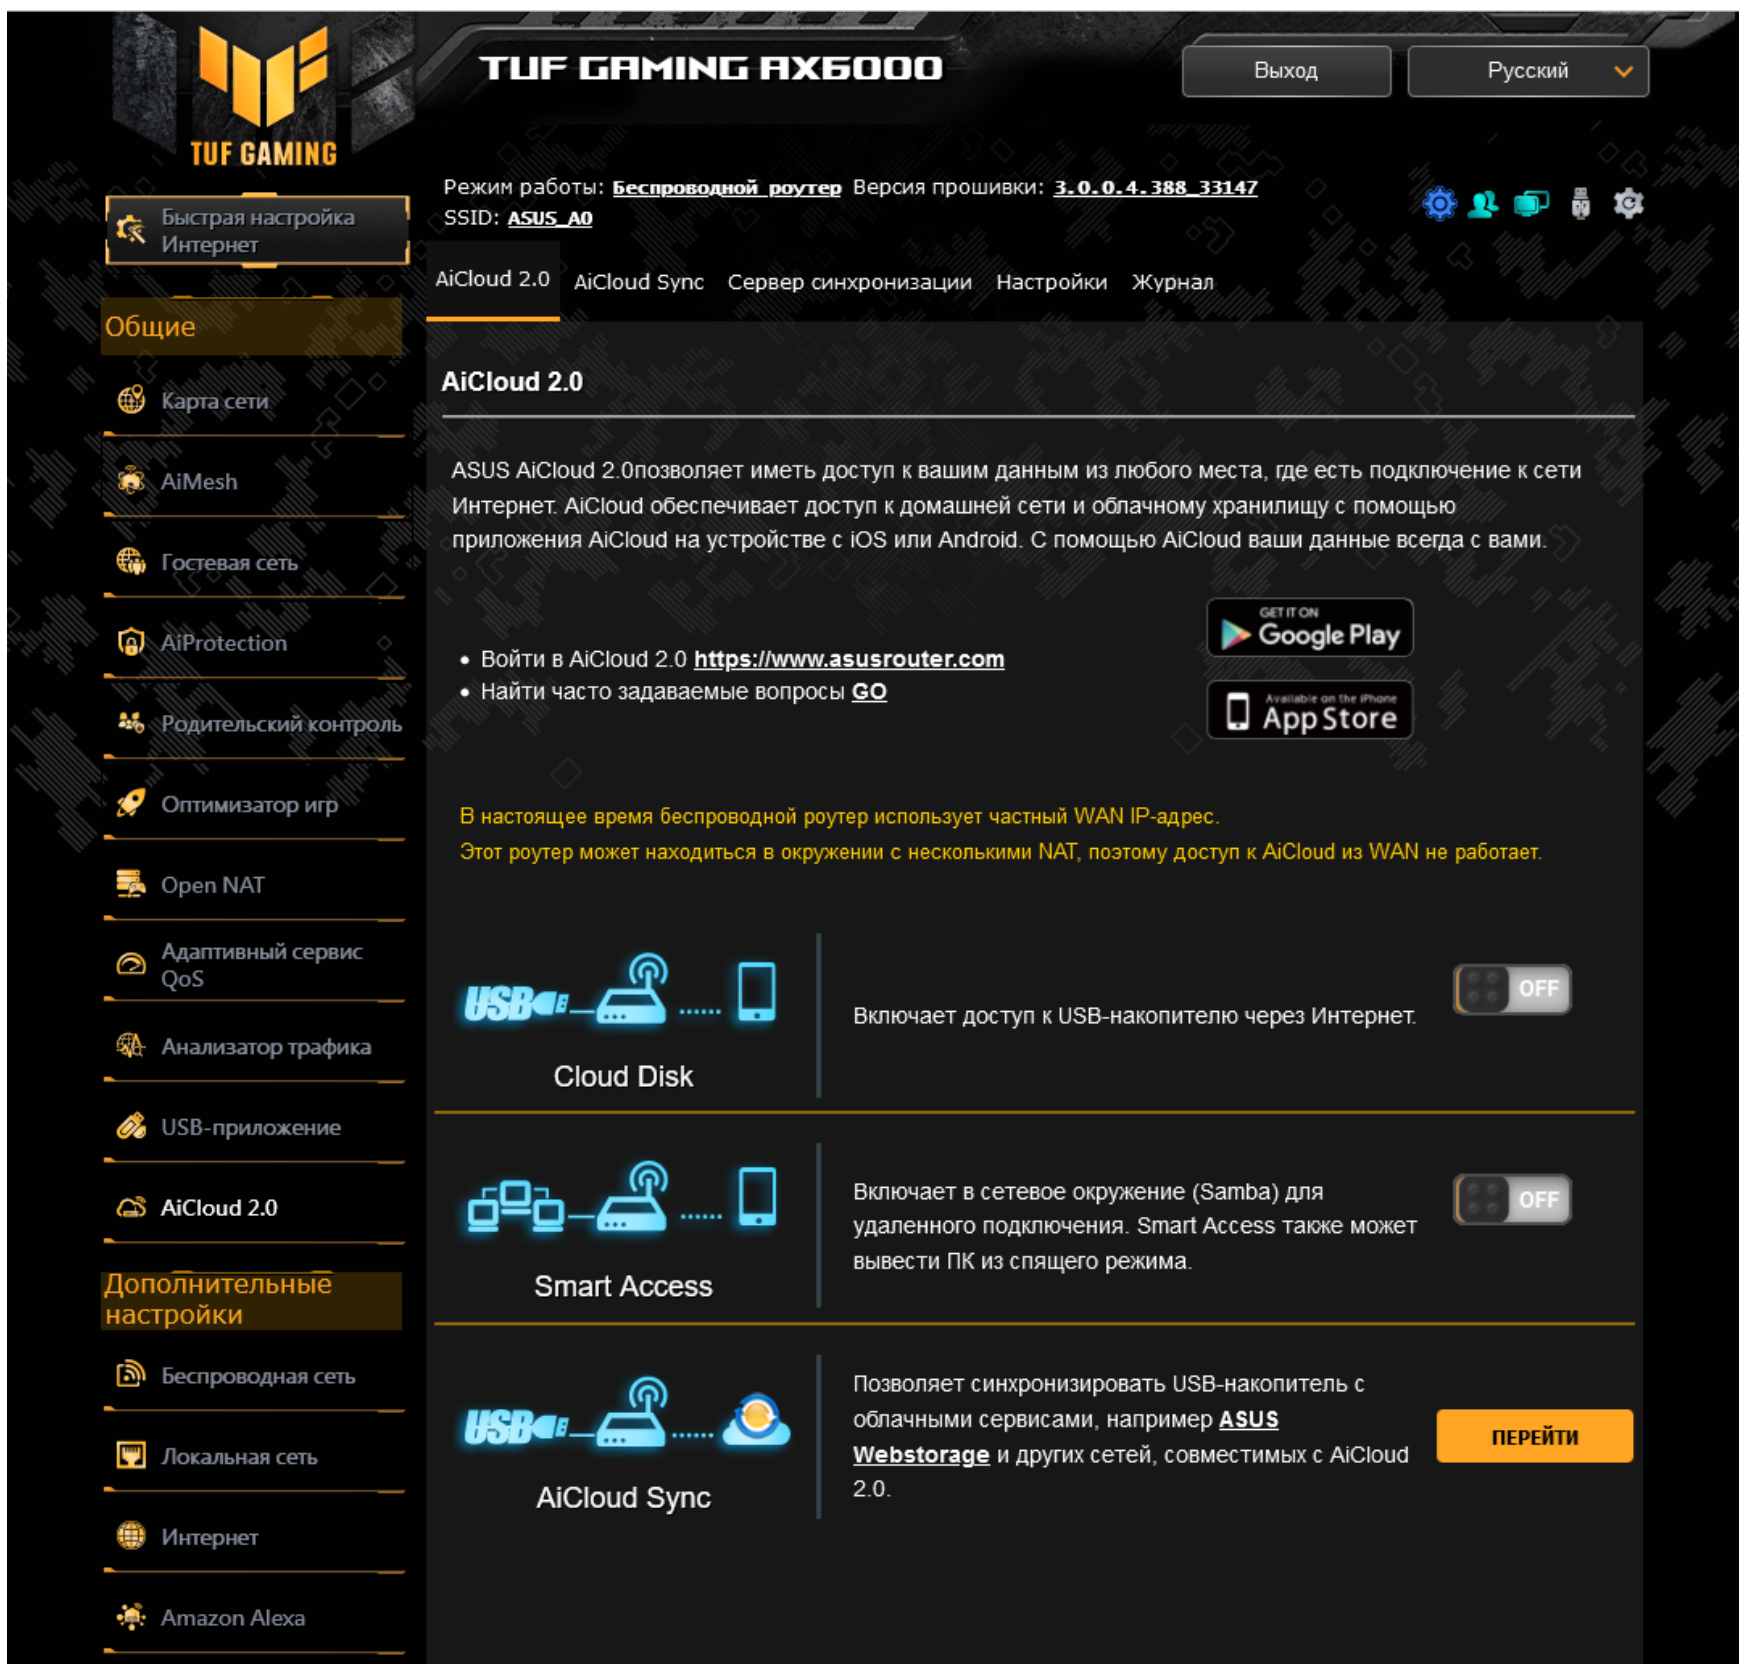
TUF GAMING

TUF GAMING AX6000

Выход

Русский

Быстрая настройка Интернет

Режим работы: Беспроводной роутер Версия прошивки: 3.0.0.4.388_33147
SSID: ASUS_A0

AiCloud 2.0 AiCloud Sync Сервер синхронизации Настройки Журнал

Общие

Карта сети

AiMesh

Гостевая сеть

AiProtection

Родительский контроль

Оптимизатор игр

Open NAT

Адаптивный сервис QoS

Анализатор трафика

USB-приложение

AiCloud 2.0

Дополнительные настройки

Беспроводная сеть

Локальная сеть

Интернет

Amazon Alexa

AiCloud 2.0

ASUS AiCloud 2.0позволяет иметь доступ к вашим данным из любого места, где есть подключение к сети Интернет. AiCloud обеспечивает доступ к домашней сети и облачному хранилищу с помощью приложения AiCloud на устройстве с iOS или Android. С помощью AiCloud ваши данные всегда с вами.

• Войти в AiCloud 2.0 https://www.asusrouter.com
• Найти часто задаваемые вопросы GO

GET IT ON Google Play

Available on the iPhone App Store

В настоящее время беспроводной роутер использует частный WAN IP-адрес.
Этот роутер может находиться в окружении с несколькими NAT, поэтому доступ к AiCloud из WAN не работает.

USB

Cloud Disk

Включает доступ к USB-накопителю через Интернет.

OFF

Smart Access

Включает в сетевое окружение (Samba) для удаленного подключения. Smart Access также может вывести ПК из спящего режима.

OFF

USB

AiCloud Sync

Позволяет синхронизировать USB-накопитель с облачными сервисами, например ASUS Webstorage и других сетей, совместимых с AiCloud 2.0.

ПЕРЕЙТИ